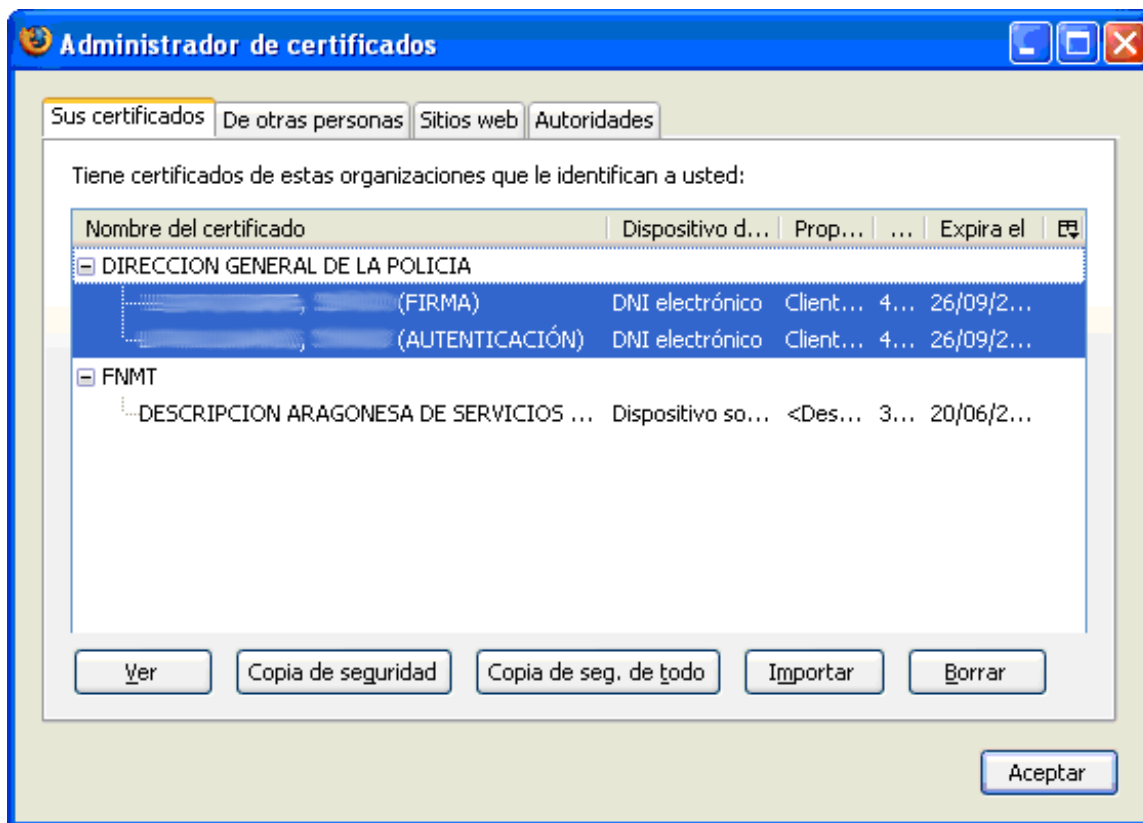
Administrador de certificados

Sus certificados | De otras personas | Sitios web | Autoridades

Tiene certificados de estas organizaciones que le identifican a usted:

| Nombre del certificado | Dispositivo d... | Prop... | ... | Expira el |
|---|---|---|---|---|
| DIRECCION GENERAL DE LA POLICIA | | | | |
| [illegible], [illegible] (FIRMA) | DNI electrónico | Client... | 4... | 26/09/2... |
| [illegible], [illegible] (AUTENTICACIÓN) | DNI electrónico | Client... | 4... | 26/09/2... |
| FNMT | | | | |
| DESCRIPCION ARAGONESA DE SERVICIOS ... | Dispositivo so... | <Des... | 3... | 20/06/2... |

Ver | Copia de seguridad | Copia de seg. de todo | Importar | Borrar

Aceptar